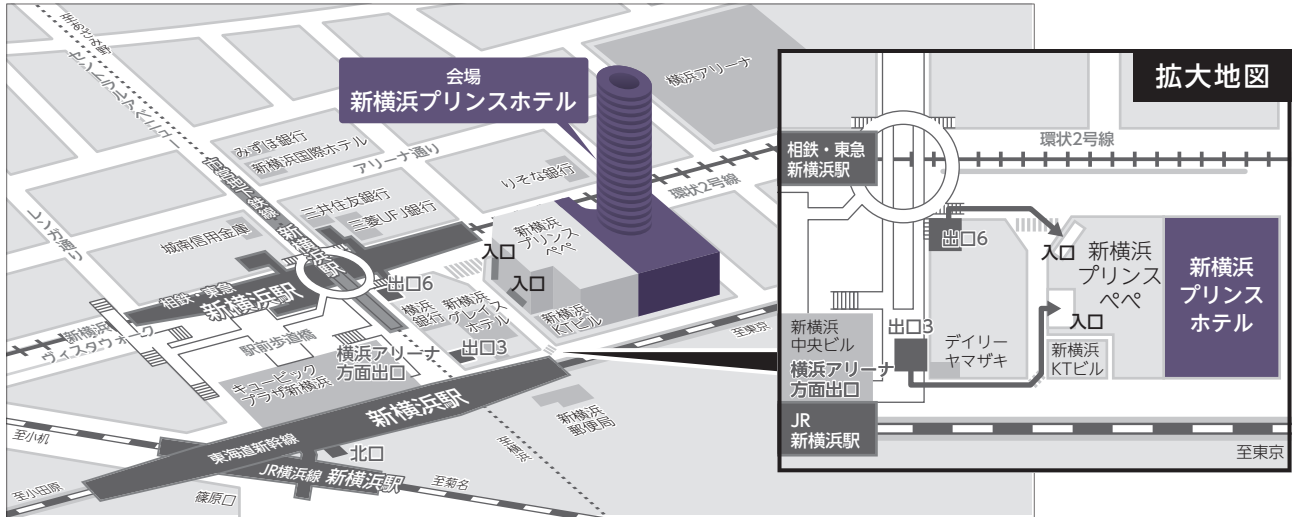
至あざみ野
センターアベニュー
会場
新横浜プリンスホテル
横浜アリーナ
みずほ銀行
新横浜国際ホテル
アリーナ通り
りそな銀行
環状2号線
横浜市営地下鉄
新横浜
三井住友銀行
三菱UFJ銀行
レンガ通り
城南信用金庫
新横浜プリンスペペ
入口
入口
相鉄・東急
新横浜駅
出口6
横浜銀行
新横浜グレイスホテル
新横浜KTビル
至東京
新横浜ヴィスタウォーク
駅前歩道橋
横浜アリーナ方面出口
出口3
キュービックプラザ新横浜
新横浜駅
新横浜郵便局
至小机
東海道新幹線
北口
至菊名
至小田原
JR横浜線 新横浜駅
篠原口

拡大地図
環状2号線
相鉄・東急
新横浜駅
出口6
入口
新横浜プリンスペペ
新横浜プリンスホテル
入口
新横浜中央ビル
出口3
デイリーヤマザキ
横浜アリーナ方面出口
新横浜KTビル
JR
新横浜駅
至東京